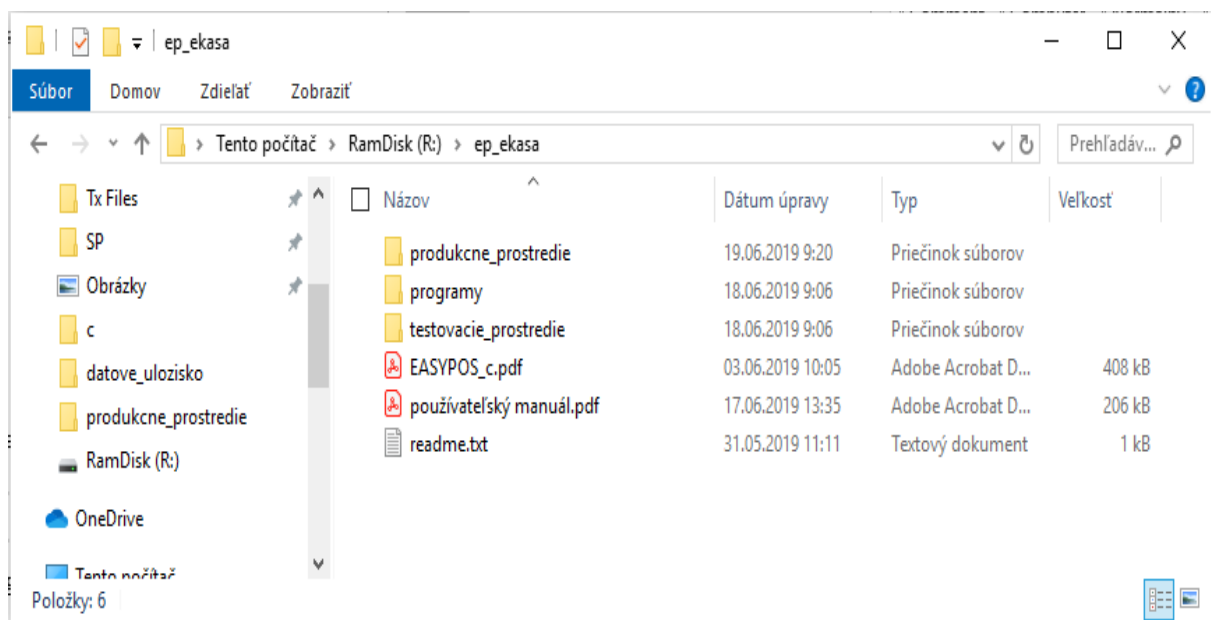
ep_ekasa

Súbor Domov Zdieľať Zobraziť

Tento počítač › RamDisk (R:) › ep_ekasa

Prehľadáv...

Tx Files
SP
Obrázky
c
datove_ulozisko
produkcne_prostredie
RamDisk (R:)
OneDrive
Tento počítač

| Názov | Dátum úpravy | Typ | Veľkosť |
|---|---|---|---|
| produkcne_prostredie | 19.06.2019 9:20 | Priečinok súborov | |
| programy | 18.06.2019 9:06 | Priečinok súborov | |
| testovacie_prostredie | 18.06.2019 9:06 | Priečinok súborov | |
| EASYPOS_c.pdf | 03.06.2019 10:05 | Adobe Acrobat D... | 408 kB |
| používateľský manuál.pdf | 17.06.2019 13:35 | Adobe Acrobat D... | 206 kB |
| readme.txt | 31.05.2019 11:11 | Textový dokument | 1 kB |

Položky: 6